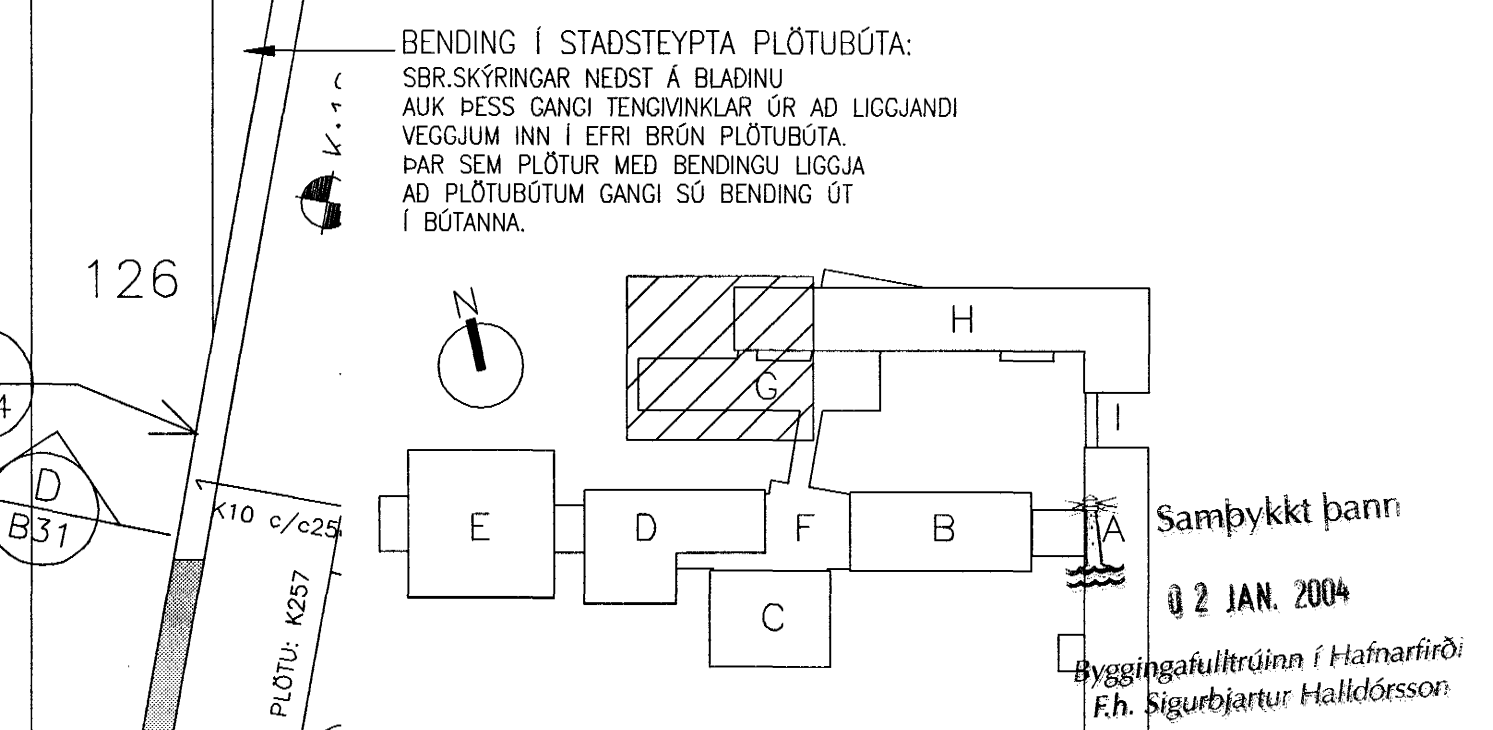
BENDING Í STAÐSTEYPTA PLÖTUBÚTA:
SBR.SKÝRINGAR NEÐST Á BLAÐINU
AUK ÞESS GANGI TENGIVINKLAR ÚR AÐ LIGGJANDI VEGGJUM INN Í EFRI BRÚN PLÖTUBÚTA.
ÞAR SEM PLÖTUR MEÐ BENDINGU LIGGJA AÐ PLÖTUBÚTUM GANGI SÚ BENDING ÚT Í BÚTANNA.

K.1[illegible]

126

N

4

D

B31

K10 c/c25

PLÖTU: K257

H

G

I

E

D

F

B

A

C

Sambykkt þann

0 2 JAN. 2004

Byggingafulltrúinn í Hafnarfirði
F.h. Sigurbjartur Halldórsson